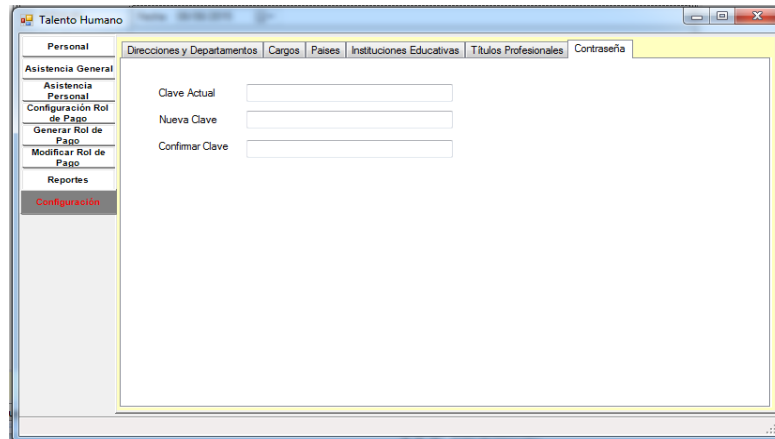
Talento Humano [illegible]

Personal
Asistencia General
Asistencia Personal
Configuración Rol de Pago
Generar Rol de Pago
Modificar Rol de Pago
Reportes
Configuración

Direcciones y Departamentos | Cargos | Paises | Instituciones Educativas | Títulos Profesionales | Contraseña

Clave Actual
Nueva Clave
Confirmar Clave